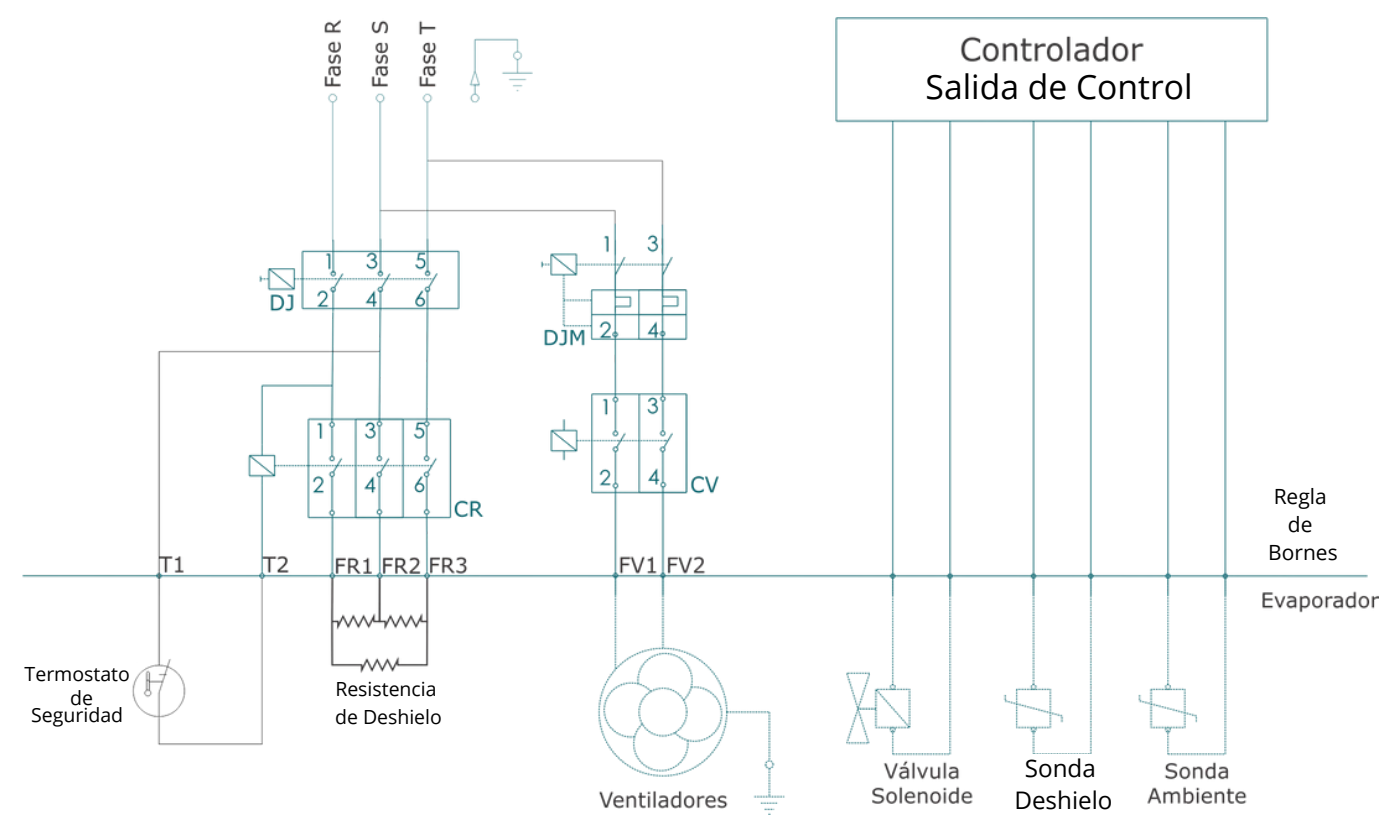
Fase R
Fase S
Fase T

Controlador
Salida de Control

1 3 5
DJ
2 4 6

1 3
DJM
2 4

1 3 5
2 4 6
CR

1 3
2 4
CV

Regla de Bornes

T1 T2 FR1 FR2 FR3 FV1 FV2

Evaporador

Termostato de Seguridad

Resistencia de Deshielo

Ventiladores

Válvula Solenoide

Sonda Deshielo

Sonda Ambiente